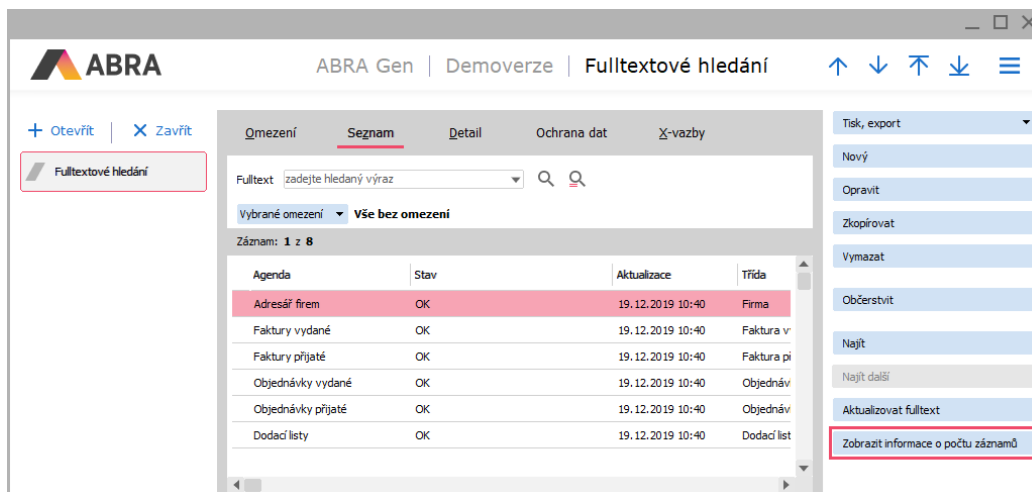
ABRA

ABRA Gen | Demoverze | Fulltextové hledání

+ Otevřít | ✕ Zavřít

Fulltextové hledání

Omezení Seznam Detail Ochrana dat X-vazby

Fulltext zadejte hledaný výraz

Vybrané omezení Vše bez omezení

Záznam: 1 z 8

| Agenda | Stav | Aktualizace | Třída |
|---|---|---|---|
| Adresář firem | OK | 19.12.2019 10:40 | Firma |
| Faktury vydané | OK | 19.12.2019 10:40 | Faktura v |
| Faktury přijaté | OK | 19.12.2019 10:40 | Faktura p |
| Objednávky vydané | OK | 19.12.2019 10:40 | Objednáv |
| Objednávky přijaté | OK | 19.12.2019 10:40 | Objednáv |
| Dodací listy | OK | 19.12.2019 10:40 | Dodací list |

Tisk, export
Nový
Opravit
Zkopírovat
Vymazat
Občerstvit
Najít
Najít další
Aktualizovat fulltext
Zobrazit informace o počtu záznamů